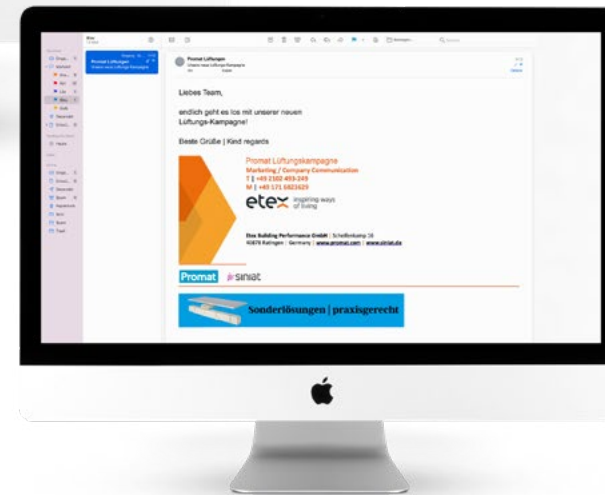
Promat Lüftungen

Liebes Team,

endlich geht es los mit unserer neuen Lüftungs-Kampagne!

Beste Grüße | Kind regards

Promat Lüftungskampagne
Marketing / Company Communication
T | +49 2102 493-249
M | +49 171 6823625

etex inspiring ways of living

Etex Building Performance GmbH | Scheifenkamp 16
40878 Ratingen | Germany | www.promat.com | www.siniat.de

Promat siniat

Sonderlösungen | praxisgerecht